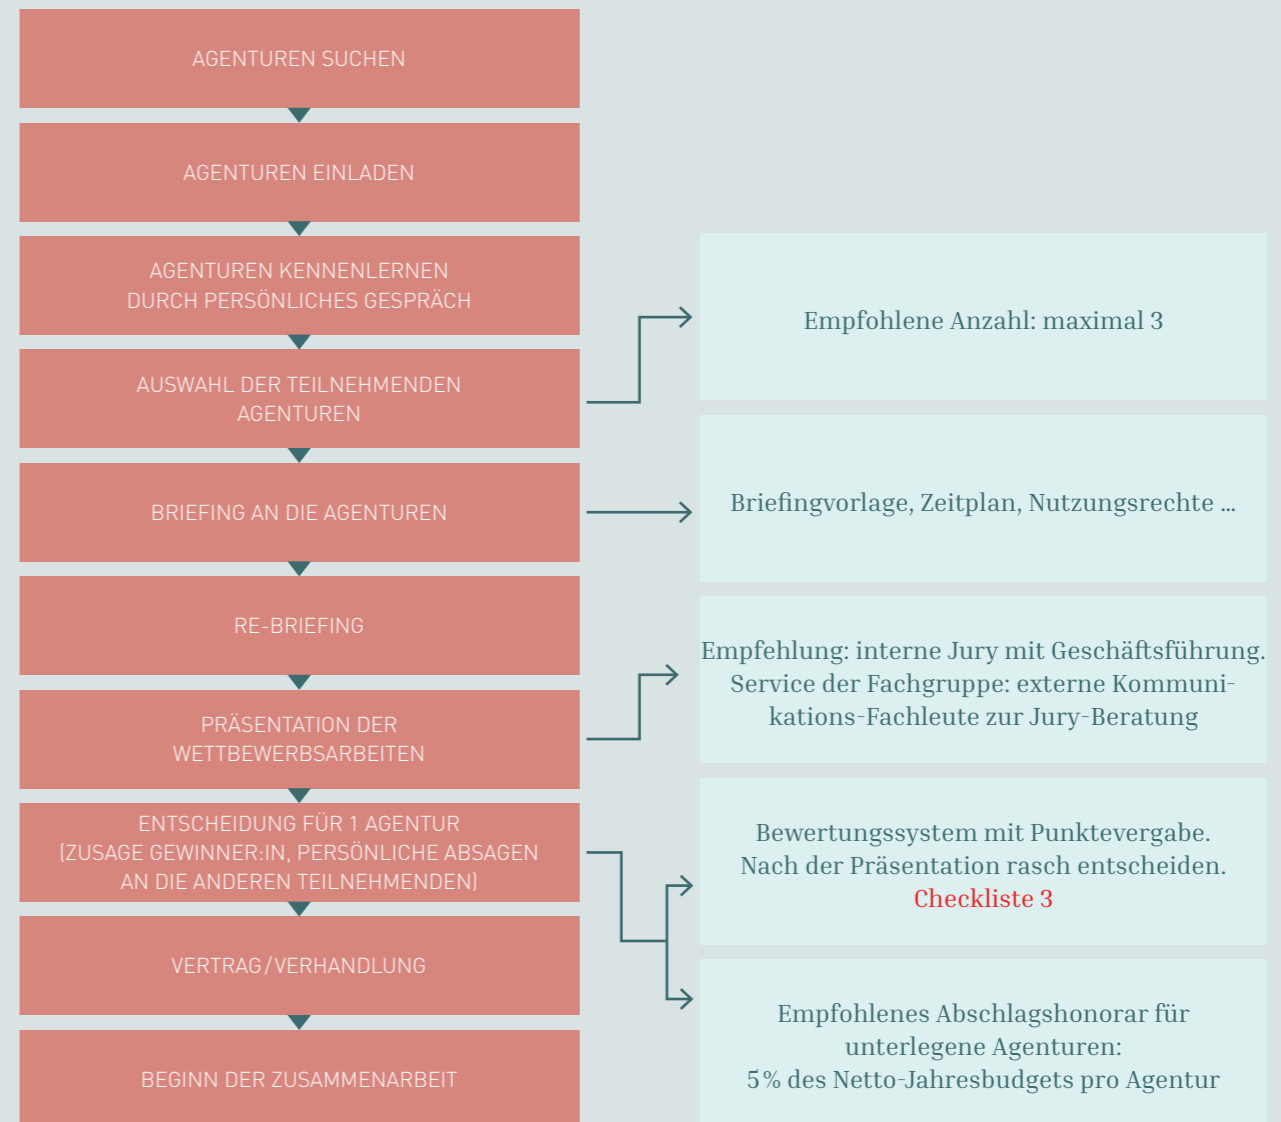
AGENTUREN SUCHEN

AGENTUREN EINLADEN

AGENTUREN KENNENLERNEN DURCH PERSÖNLICHES GESPRÄCH

AUSWAHL DER TEILNEHMENDEN AGENTUREN

BRIEFING AN DIE AGENTUREN

RE-BRIEFING

PRÄSENTATION DER WETTBEWERBSARBEITEN

ENTSCHEIDUNG FÜR 1 AGENTUR (ZUSAGE GEWINNER:IN, PERSÖNLICHE ABSAGEN AN DIE ANDEREN TEILNEHMENDEN)

VERTRAG / VERHANDLUNG

BEGINN DER ZUSAMMENARBEIT

Empfohlene Anzahl: maximal 3

Briefingvorlage, Zeitplan, Nutzungsrechte ...

Empfehlung: interne Jury mit Geschäftsführung. Service der Fachgruppe: externe Kommunikations-Fachleute zur Jury-Beratung

Bewertungssystem mit Punktevergabe. Nach der Präsentation rasch entscheiden. Checkliste 3

Empfohlenes Abschlagshonorar für unterlegene Agenturen: 5 % des Netto-Jahresbudgets pro Agentur